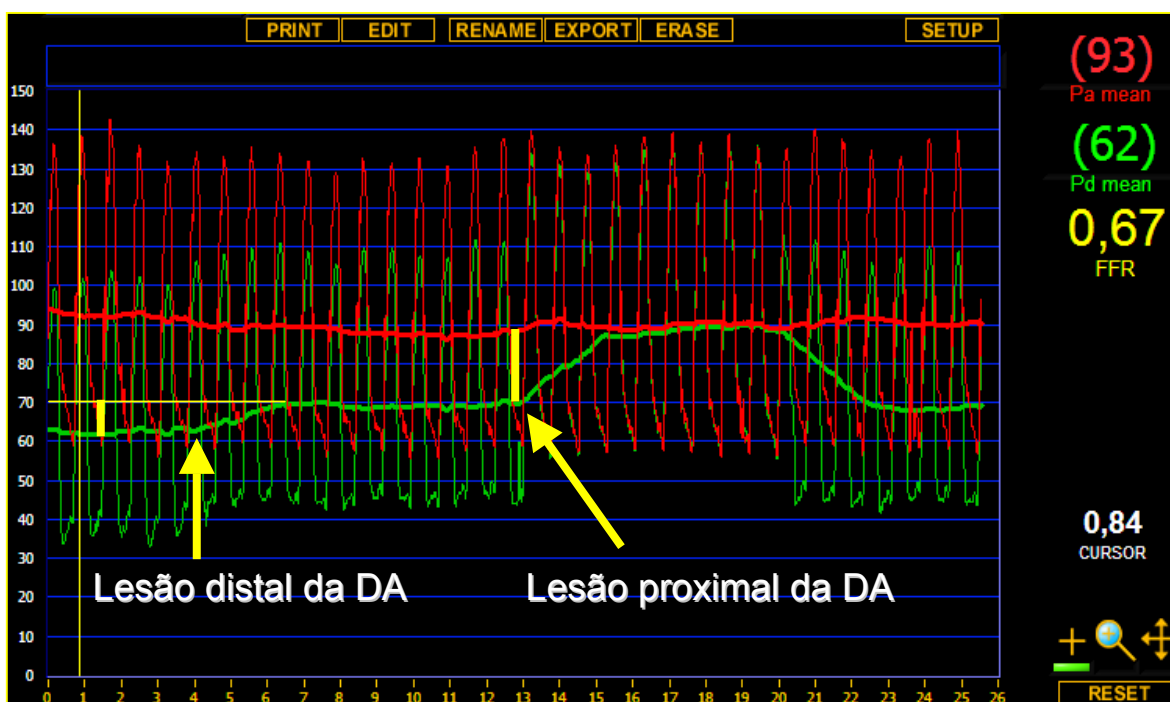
PRINT EDIT RENAME EXPORT ERASE SETUP

(93)
Pa mean
(62)
Pd mean
0,67
FFR

150
140
130
120
110
100
90
80
70
60
50
40
30
20
10
0

0 1 2 3 4 5 6 7 8 9 10 11 12 13 14 15 16 17 18 19 20 21 22 23 24 25 26

Lesão distal da DA
Lesão proximal da DA

0,84
CURSOR

RESET